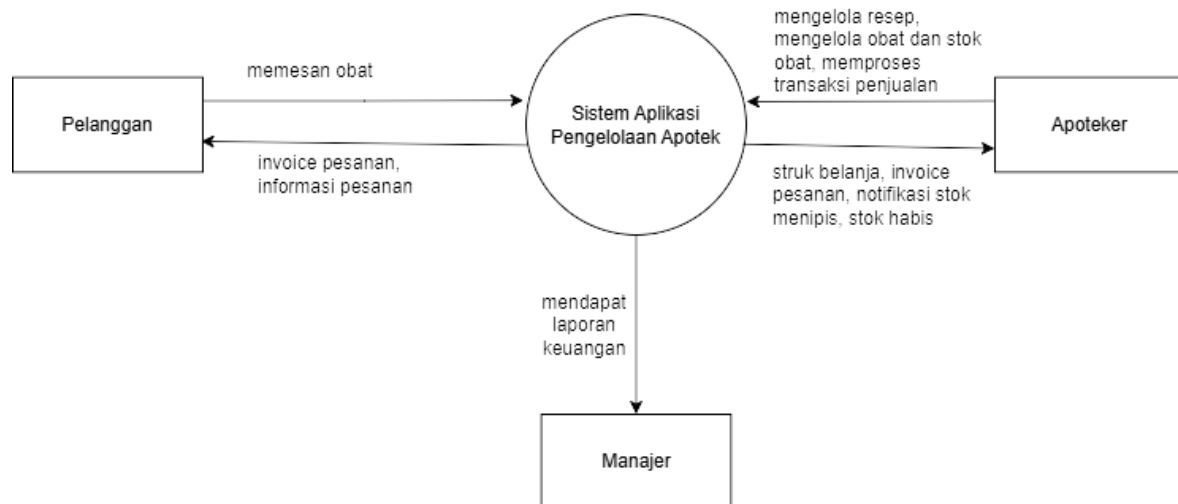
mengelola resep, mengelola obat dan stok obat, memproses transaksi penjualan

memesan obat

Pelanggan

Sistem Aplikasi Pengelolaan Apotek

Apoteker

invoice pesanan, informasi pesanan

struk belanja, invoice pesanan, notifikasi stok menipis, stok habis

mendapat laporan keuangan

Manajer